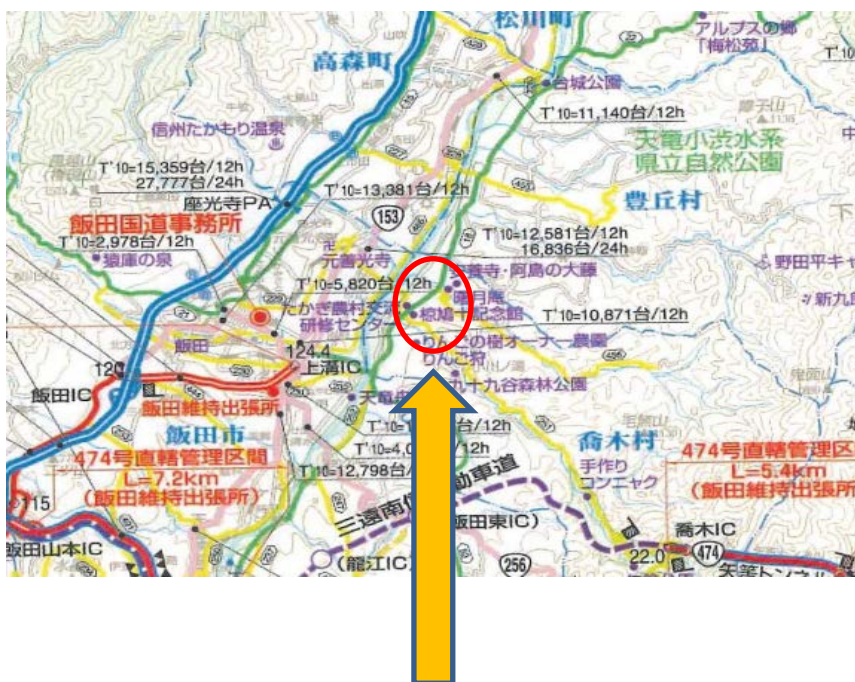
松川町
アルプスの郷
「梅松苑」
高森町
台城公園
T'10=11,140台/12h
信州たかもり温泉
天竜小渋水系
県立自然公園
T'10=15,359台/12h
27,777台/24h
T'10=13,381台/12h
豊丘村
座光寺PA
153
飯田国道事務所
T'10=12,581台/12h
16,836台/24h
T'10=2,978台/12h
元善光寺
猿庫の泉
寺・阿島の大藤
野田平キャ
T'10=5,820台/12h
たかぎ農村交流
研修センター
月庵
新九
恕堂記念館
T'10=10,871台/12h
飯田
りんごの樹オーナー農園
りんご狩
120
124.4
上郷IC
九十九谷森林公園
飯田IC
飯田維持出張所
天竜
飯田市
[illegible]/12h
喬木村
T'10=4,0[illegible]/12h
474号直轄管理区間
L=7.2km
(飯田維持出張所)
T'10=12,798台/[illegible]
動車道
474号直轄管理区
L=5.4km
(飯田維持出張所)
手作り
コンニャク
15
三遠南
(飯田東IC)
喬木IC
飯田山本IC
22.0
474
(龍江IC)
256
矢筈トンネル